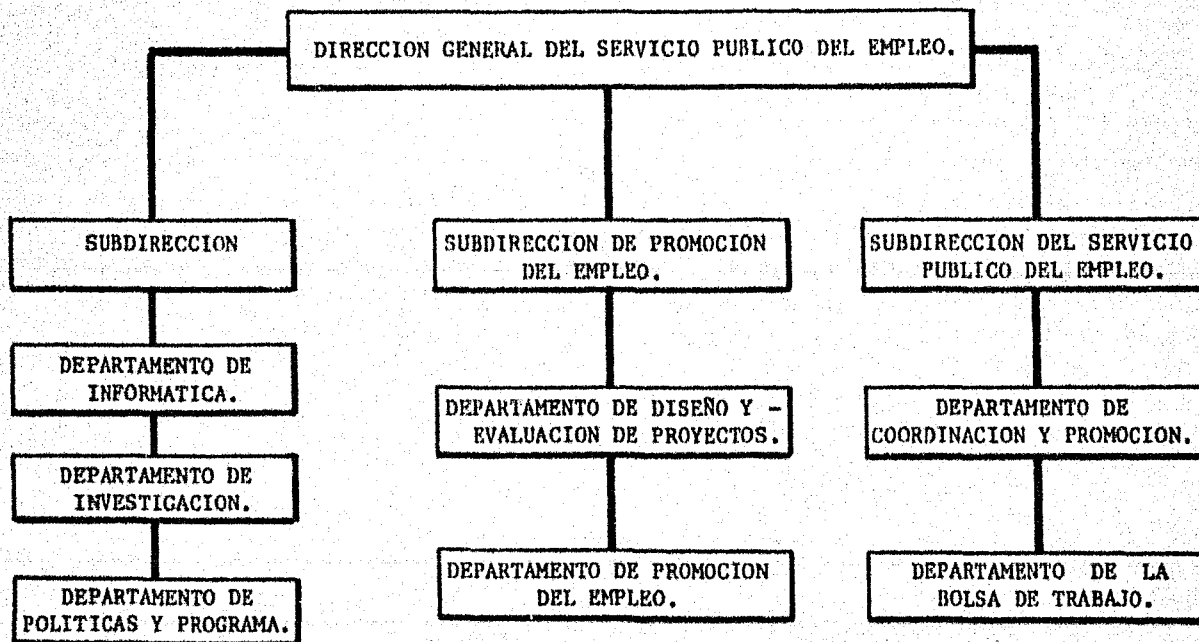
DIRECCION GENERAL DEL SERVICIO PUBLICO DEL EMPLEO.

SUBDIRECCION

DEPARTAMENTO DE INFORMATICA.

DEPARTAMENTO DE INVESTIGACION.

DEPARTAMENTO DE POLITICAS Y PROGRAMA.

SUBDIRECCION DE PROMOCION DEL EMPLEO.

DEPARTAMENTO DE DISEÑO Y - EVALUACION DE PROYECTOS.

DEPARTAMENTO DE PROMOCION DEL EMPLEO.

SUBDIRECCION DEL SERVICIO PUBLICO DEL EMPLEO.

DEPARTAMENTO DE COORDINACION Y PROMOCION.

DEPARTAMENTO DE LA BOLSA DE TRABAJO.